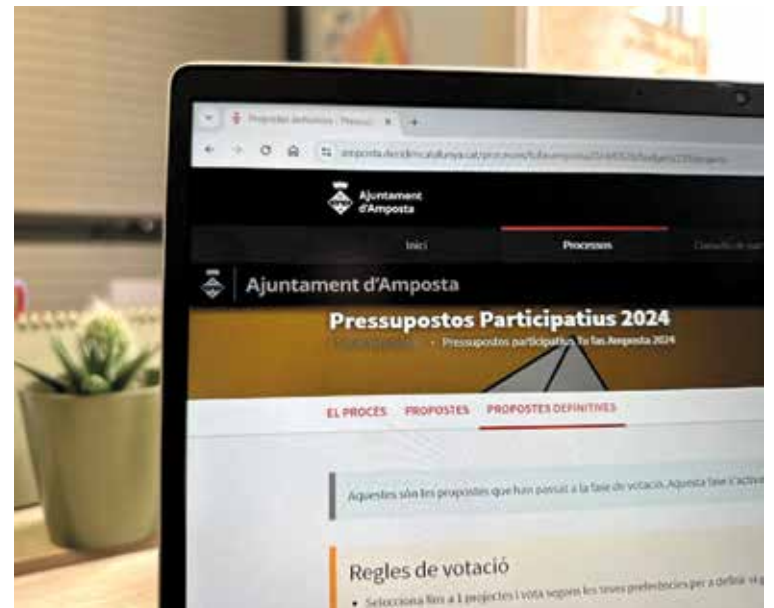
Propostes definitives | Pressu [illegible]

amposta.decidimcatalunya.cat/processes/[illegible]

Ajuntament d'Amposta

Inici

Processos

Consells de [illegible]

Ajuntament d'Amposta

Pressupostos Participatius 2024

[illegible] · Pressupostos participatius Tu fas Amposta 2024

EL PROCÉS

PROPOSTES

PROPOSTES DEFINITIVES

Aquestes són les propostes que han passat a la fase de votació. Aquesta fase s'activa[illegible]

Regles de votació

• Selecciona fins a 1 projectes i vota segons les teves preferències per a definir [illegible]